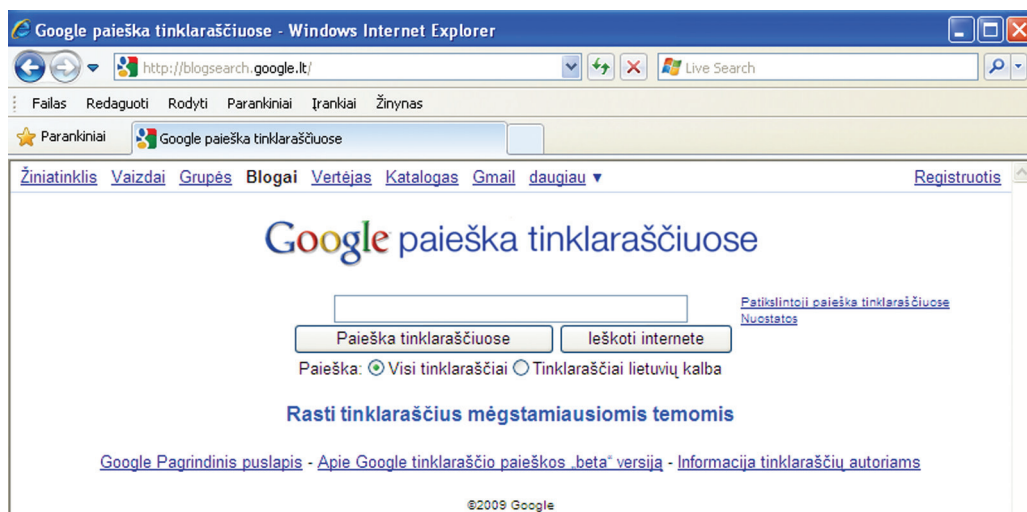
Google paieška tinklaraščiuose - Windows Internet Explorer

http://blogsearch.google.lt/

Live Search

Failas Redaguoti Rodyti Parankiniai Įrankiai Žinynas

Parankiniai

Google paieška tinklaraščiuose

Žiniatinklis Vaizdai Grupės Blogai Vertėjas Katalogas Gmail daugiau ▼

Registruotis

Google paieška tinklaraščiuose

Patikslintoji paieška tinklaraščiuose
Nuostatos

Paieška tinklaraščiuose

Ieškoti internete

Paieška: Visi tinklaraščiai Tinklaraščiai lietuvių kalba

Rasti tinklaraščius mėgstamiausiomis temomis

Google Pagrindinis puslapis - Apie Google tinklaraščio paieškos „beta" versiją - Informacija tinklaraščių autoriams

©2009 Google